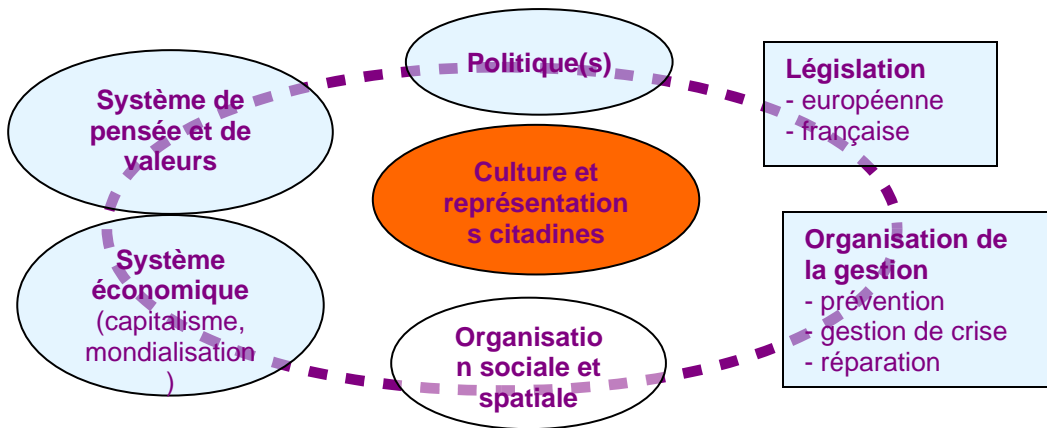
Politique(s)

Législation
- européenne
- française

Système de pensée et de valeurs

Culture et représentations citadines

Organisation de la gestion
- prévention
- gestion de crise
- réparation

Système économique (capitalisme, mondialisation)

Organisation sociale et spatiale